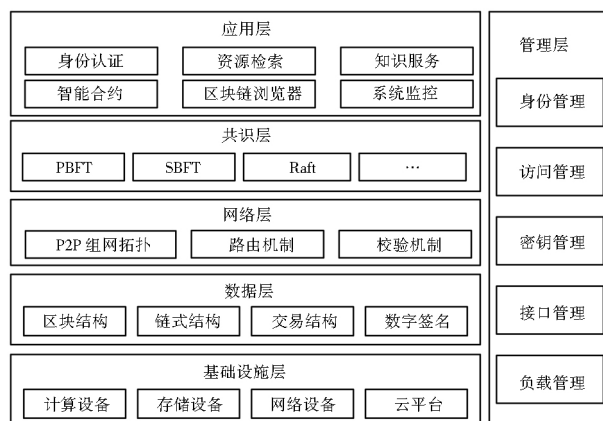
应用层

身份认证 资源检索 知识服务

智能合约 区块链浏览器 系统监控

共识层

PBFT SBFT Raft …

网络层

P2P 组网拓扑 路由机制 校验机制

数据层

区块结构 链式结构 交易结构 数字签名

基础设施层

计算设备 存储设备 网络设备 云平台

管理层

身份管理

访问管理

密钥管理

接口管理

负载管理